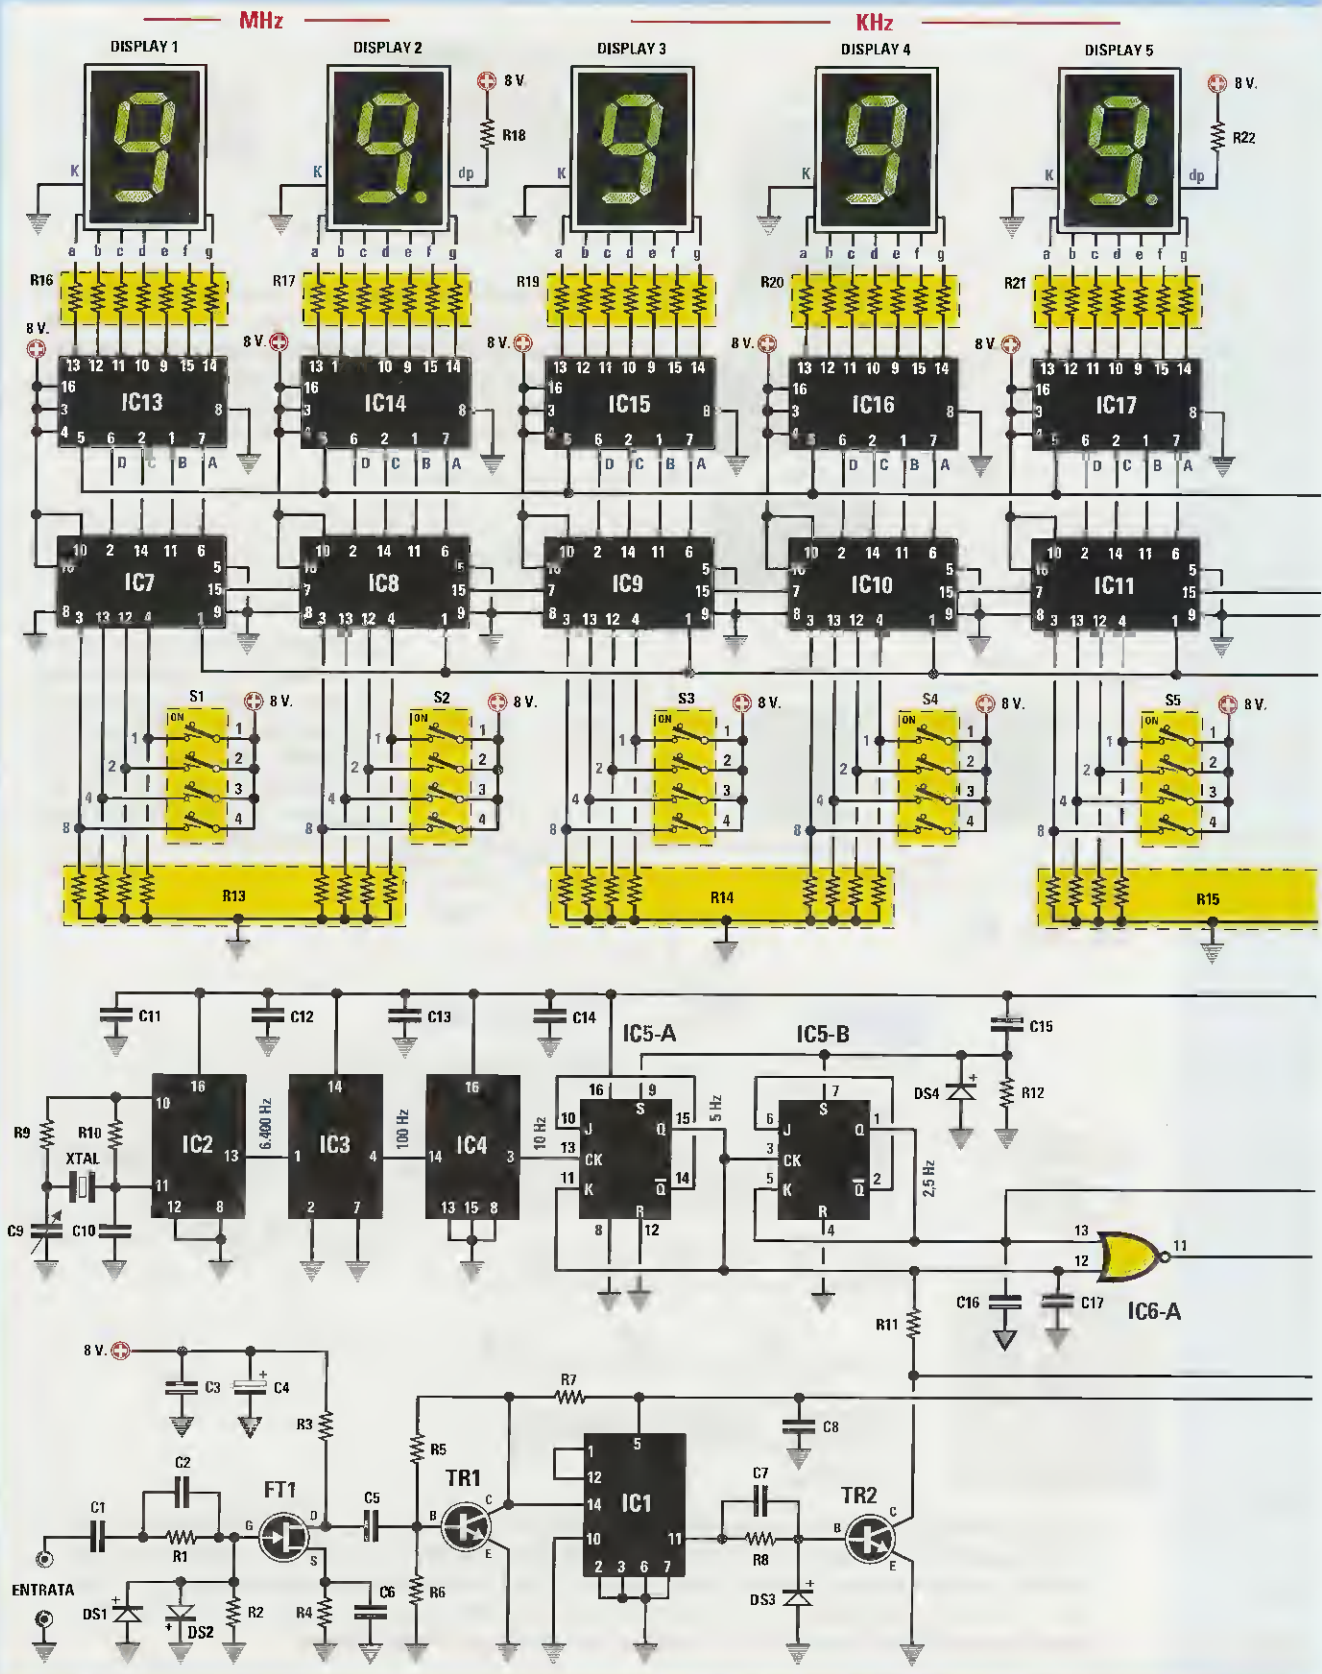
MHz

KHz

DISPLAY 1

DISPLAY 2

DISPLAY 3

DISPLAY 4

DISPLAY 5

9

9.

9

9

9.

8 V.

R18

8 V.

R22

K

K

dp

K

K

K

dp

a b c d e f g

a b c d e f g

a b c d e f g

a b c d e f g

a b c d e f g

R16

R17

R19

R20

R21

8 V.

8 V.

8 V.

8 V.

8 V.

13 12 11 10 9 15 14

13 1 10 9 15 14

13 12 11 10 9 15 14

13 12 11 10 9 15 14

13 12 11 10 9 15 14

16

IC13

IC14

IC15

IC16

IC17

3

4 5 6 2 1 7

8

D C B A

D C B A

D C B A

D C B A

D C B A

10 2 14 11 6

IC7

IC8

IC9

IC10

IC11

5

15

7

9

8 3 13 12 4 1

S1

S2

S3

S4

S5

8 V.

8 V.

8 V.

8 V.

8 V.

ON

1

2

3

4

8

R13

R14

R15

C11

C12

C13

C14

IC5-A

IC5-B

C15

16

14

16

16

9

7

DS4

R12

R9

R10

XTAL

10

IC2

13

6.400 Hz

1

IC3

4

100 Hz

14

IC4

3

10 Hz

10

J

S

Q

15

5 Hz

6

J

S

Q

1

13

CK

3

CK

11

K

$\overline{Q}$

14

5

K

$\overline{Q}$

2

2,5 Hz

R

R

C9

C10

11

12

8

2

7

13 15 8

8

12

4

13

12

11

C16

C17

IC6-A

R11

8 V.

C3

C4

R7

R3

C8

R5

TR1

5

C2

1

12

C7

TR2

C1

FT1

C5

B

C

14

IC1

B

C

G

D

E

R1

S

10

11

R8

E

ENTRATA

C6

R6

2 3 6 7

DS1

DS2

R2

R4

DS3